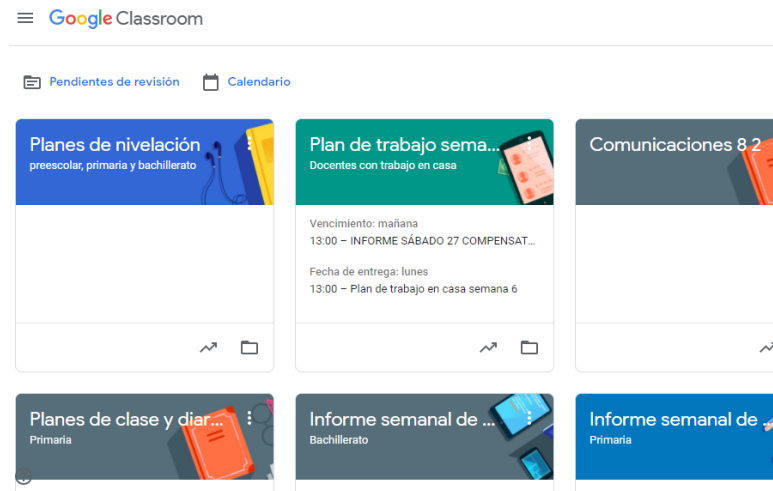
Google Classroom

Pendientes de revisión

Calendario

Planes de nivelación
preescolar, primaria y bachillerato

Plan de trabajo sema...
Docentes con trabajo en casa

Vencimiento: mañana
13:00 – INFORME SÁBADO 27 COMPENSAT...

Fecha de entrega: lunes
13:00 – Plan de trabajo en casa semana 6

Comunicaciones 8 2

Planes de clase y diar...
Primaria

Informe semanal de ...
Bachillerato

Informe semanal de
Primaria